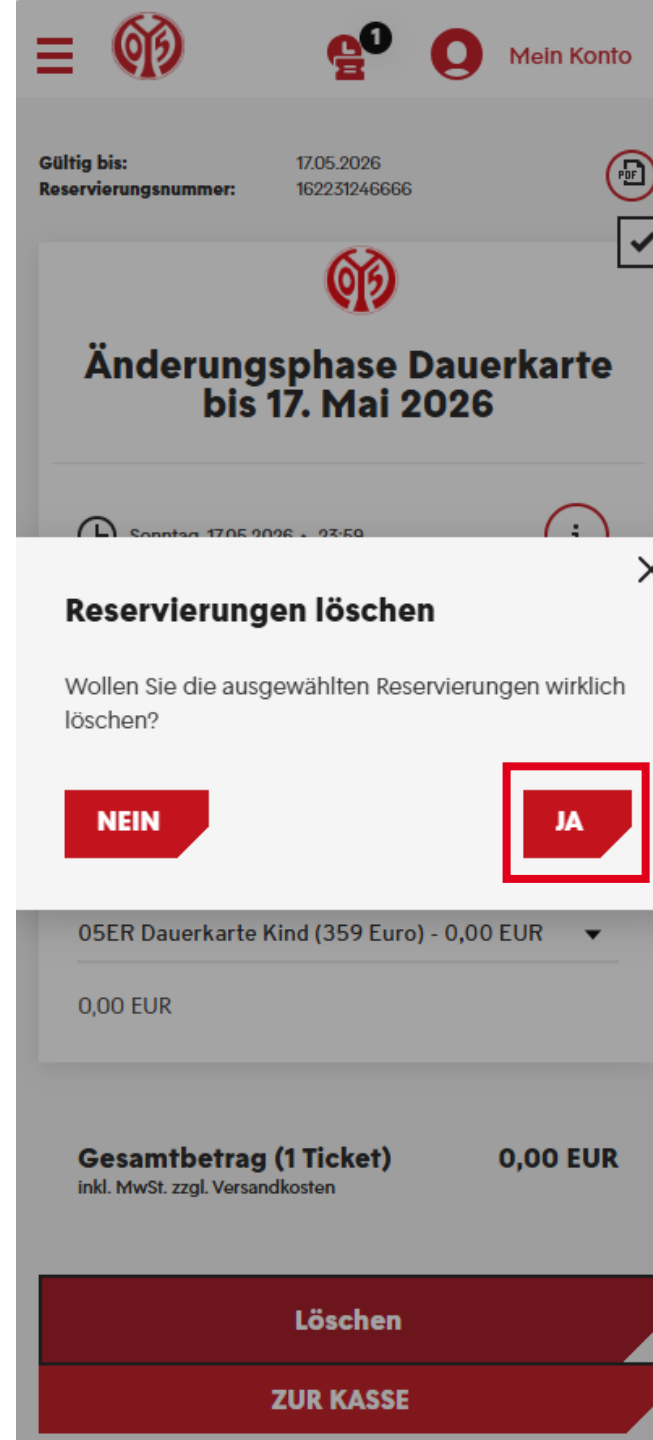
1 Mein Konto

Gültig bis: 17.05.2026
Reservierungsnummer: 162231246666

PDF

Änderungsphase Dauerkarte bis 17. Mai 2026

Sonntag, 17.05.2026 • 23:59

Reservierungen löschen

Wollen Sie die ausgewählten Reservierungen wirklich löschen?

NEIN

JA

05ER Dauerkarte Kind (359 Euro) - 0,00 EUR

0,00 EUR

Gesamtbetrag (1 Ticket) 0,00 EUR
inkl. MwSt. zzgl. Versandkosten

Löschen

ZUR KASSE